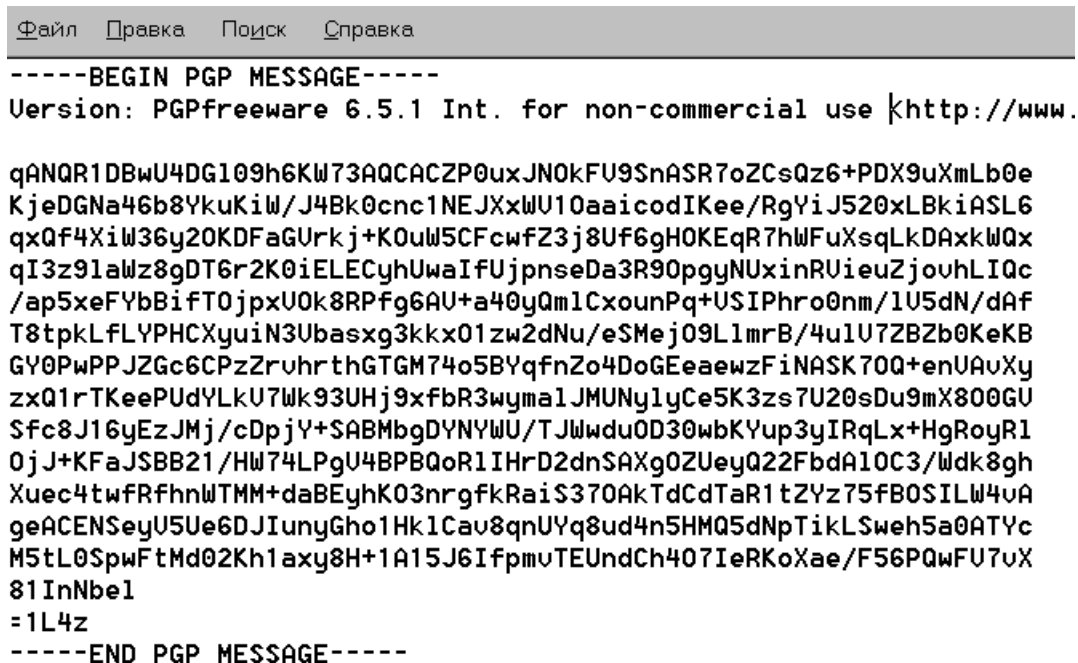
Файл Правка Поиск Справка

-----BEGIN PGP MESSAGE-----
Version: PGPfreeware 6.5.1 Int. for non-commercial use <http://www.

qANQR1DBwU4DG109h6KW73AQCACZP0uxJNOkFV9SnASR7oZCsQz6+PDX9uXmLb0e
KjeDGNa46b8YkuKiW/J4Bk0cnc1NEJXxWV1OaaicodIKee/RgYiJ520xLBkiASL6
qxQf4XiW36y2OKDFaGVrkj+KOuW5CFcwfZ3j8Uf6gHOKEqR7hWFuXsqLkDAxkWQx
qI3z91aWz8gDT6r2K0iELECyhUwaIfUjpnseDa3R9OpgyNUxinRVieuZjovhLIQc
/ap5xeFYbBifTOjpxVOk8RPfg6AV+a40yQmlCxounPq+VSIPhro0nm/lV5dN/dAf
T8tpkLfLYPHCXyuiN3Vbasxg3kkxO1zw2dNu/eSMejO9LlmrB/4ulV7ZBZb0KeKB
GY0PwPPJZGc6CPzZrvhrthGTGM74o5BYqfnZo4DoGEeaewzFiNASK7OQ+enVAvXy
zxQ1rTKeePUdYLkV7Wk93UHj9xfbR3wymalJMUNylyCe5K3zs7U20sDu9mX8O0GV
Sfc8J16yEzJMj/cDpjY+SABMbgDYNYWU/TJWwduOD30wbKYup3yIRqLx+HgRoyRl
OjJ+KFaJSBB21/HW74LPgV4BPBQoRlIHrD2dnSAXgOZUeyQ22FbdAlOC3/Wdk8gh
Xuec4twfRfhnWTMM+daBEyhKO3nrgfkRaiS37OAkTdCdTaR1tZYz75fBOSILW4vA
geACENSeyV5Ue6DJIunyGho1HklCav8qnUYq8ud4n5HMQ5dNpTikLSweh5a0ATYc
M5tL0SpwFtMd02Kh1axy8H+1A15J6IfpmvTEUndCh4O7IeRKoXae/F56PQwFV7vX
81InNbel
=1L4z
-----END PGP MESSAGE-----